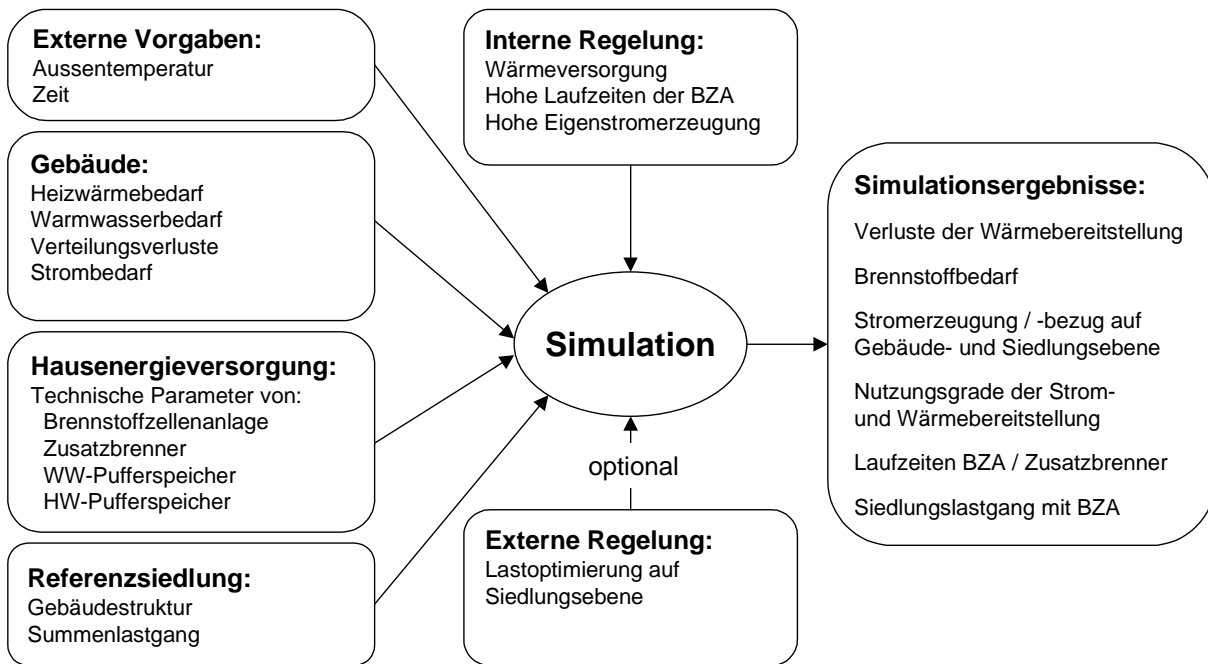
**Externe Vorgaben:**
Aussentemperatur
Zeit

**Gebäude:**
Heizwärmebedarf
Warmwasserbedarf
Verteilungsverluste
Strombedarf

**Hausenergieversorgung:**
Technische Parameter von:
Brennstoffzellenanlage
Zusatzbrenner
WW-Pufferspeicher
HW-Pufferspeicher

**Referenzsiedlung:**
Gebäudestruktur
Summenlastgang

**Interne Regelung:**
Wärmeversorgung
Hohe Laufzeiten der BZA
Hohe Eigenstromerzeugung

**Simulation**

optional

**Externe Regelung:**
Lastoptimierung auf Siedlungsebene

**Simulationsergebnisse:**

Verluste der Wärmebereitstellung

Brennstoffbedarf

Stromerzeugung / -bezug auf Gebäude- und Siedlungsebene

Nutzungsgrade der Strom- und Wärmebereitstellung

Laufzeiten BZA / Zusatzbrenner

Siedlungslastgang mit BZA